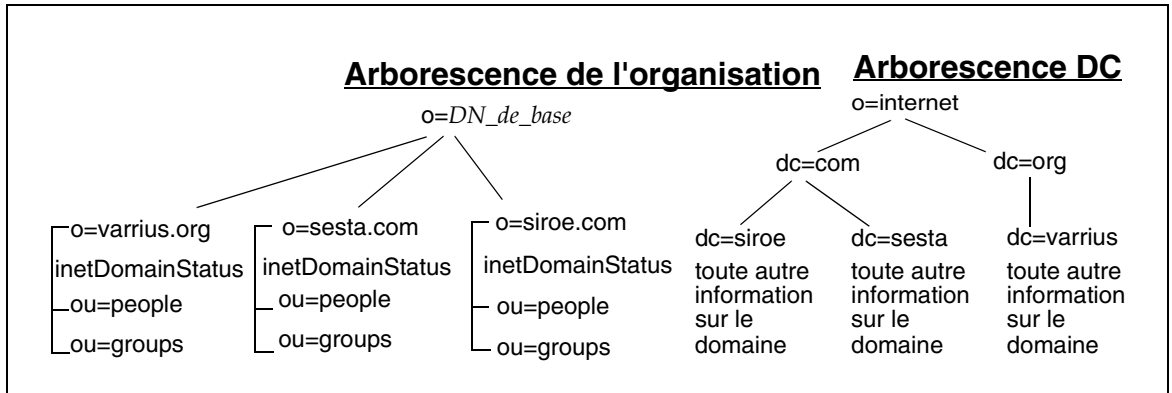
Arborescence de l'organisation

o=DN_de_base

o=varrius.org
inetDomainStatus
ou=people
ou=groups

o=sesta.com
inetDomainStatus
ou=people
ou=groups

o=siroe.com
inetDomainStatus
ou=people
ou=groups

Arborescence DC

o=internet

dc=com

dc=org

dc=siroe
toute autre information sur le domaine

dc=sesta
toute autre information sur le domaine

dc=varrius
toute autre information sur le domaine